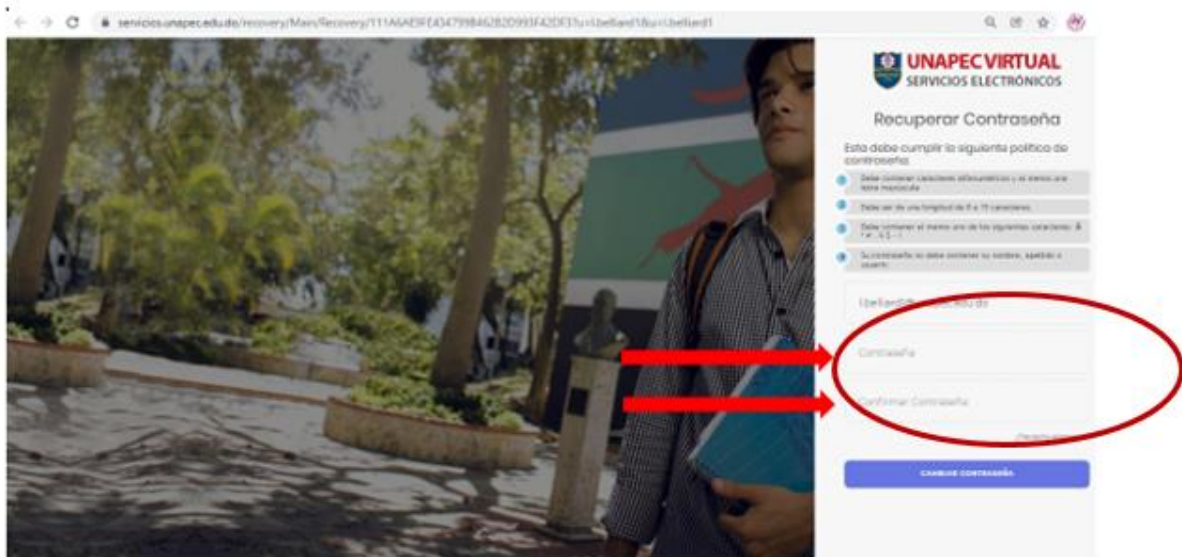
servicios.unapec.edu.do/recovery/Main/Recovery/111A6AE9FE0347998462B2D993F42DF3?u=l.belliard1&u=l.belliard1

UNAPEC VIRTUAL
SERVICIOS ELECTRÓNICOS

Recuperar Contraseña

Esta debe cumplir la siguiente política de contraseña.

Debe contener caracteres alfanuméricos y al menos una letra mayúscula.

Debe ser de una longitud de 8 a 15 caracteres.

Debe contener al menos uno de los siguientes caracteres: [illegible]

Su contraseña no debe contener su nombre, apellido o usuario.

l.belliard@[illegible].edu.do

Contraseña

Confirmar Contraseña

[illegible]

CAMBIAR CONTRASEÑA